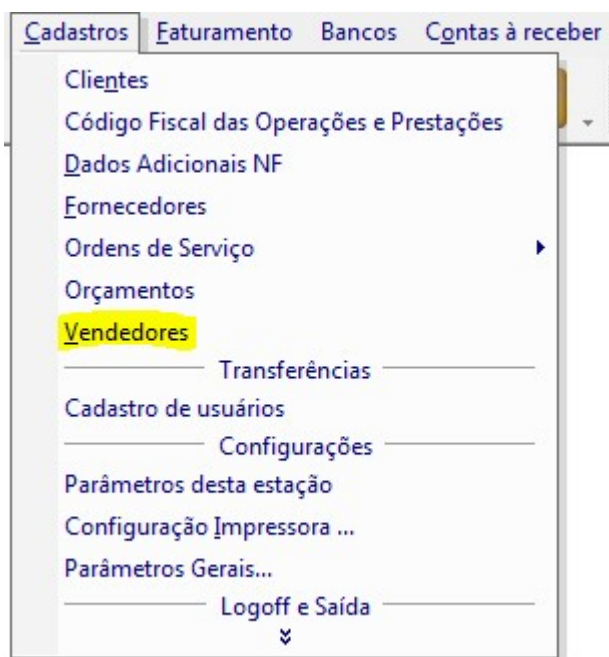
Cadastros Faturamento Bancos Contas à receber

Clientes
Código Fiscal das Operações e Prestações
Dados Adicionais NF
Fornecedores
Ordens de Serviço
Orçamentos
Vendedores
Transferências
Cadastro de usuários
Configurações
Parâmetros desta estação
Configuração Impressora ...
Parâmetros Gerais...
Logoff e Saída